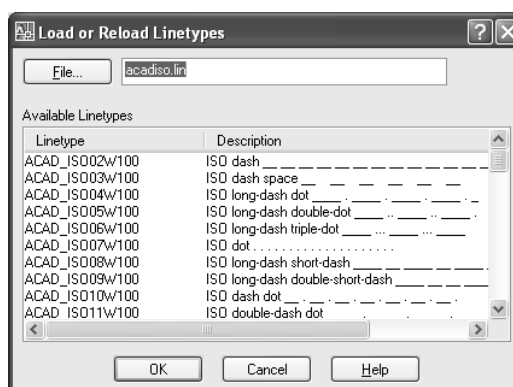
Load or Reload Linetypes

File... acadiso.lin

Available Linetypes

| Linetype | Description |
|---|---|
| ACAD_ISO02W100 | ISO dash __ __ __ __ __ __ __ __ __ __ __ |
| ACAD_ISO03W100 | ISO dash space __ __ __ __ __ __ |
| ACAD_ISO04W100 | ISO long-dash dot ____ . ____ . ____ . ____ . _ |
| ACAD_ISO05W100 | ISO long-dash double-dot ____ .. ____ .. ____ . |
| ACAD_ISO06W100 | ISO long-dash triple-dot ____ ... ____ ... ____ |
| ACAD_ISO07W100 | ISO dot . . . . . . . . . . . . . . . . . . . . . |
| ACAD_ISO08W100 | ISO long-dash short-dash ____ __ ____ __ ____ . |
| ACAD_ISO09W100 | ISO long-dash double-short-dash ____ __ __ ____ |
| ACAD_ISO10W100 | ISO dash dot __ . __ . __ . __ . __ . __ . __ . |
| ACAD_ISO11W100 | ISO double-dash dot __ __ . __ __ . __ __ . |

OK Cancel Help